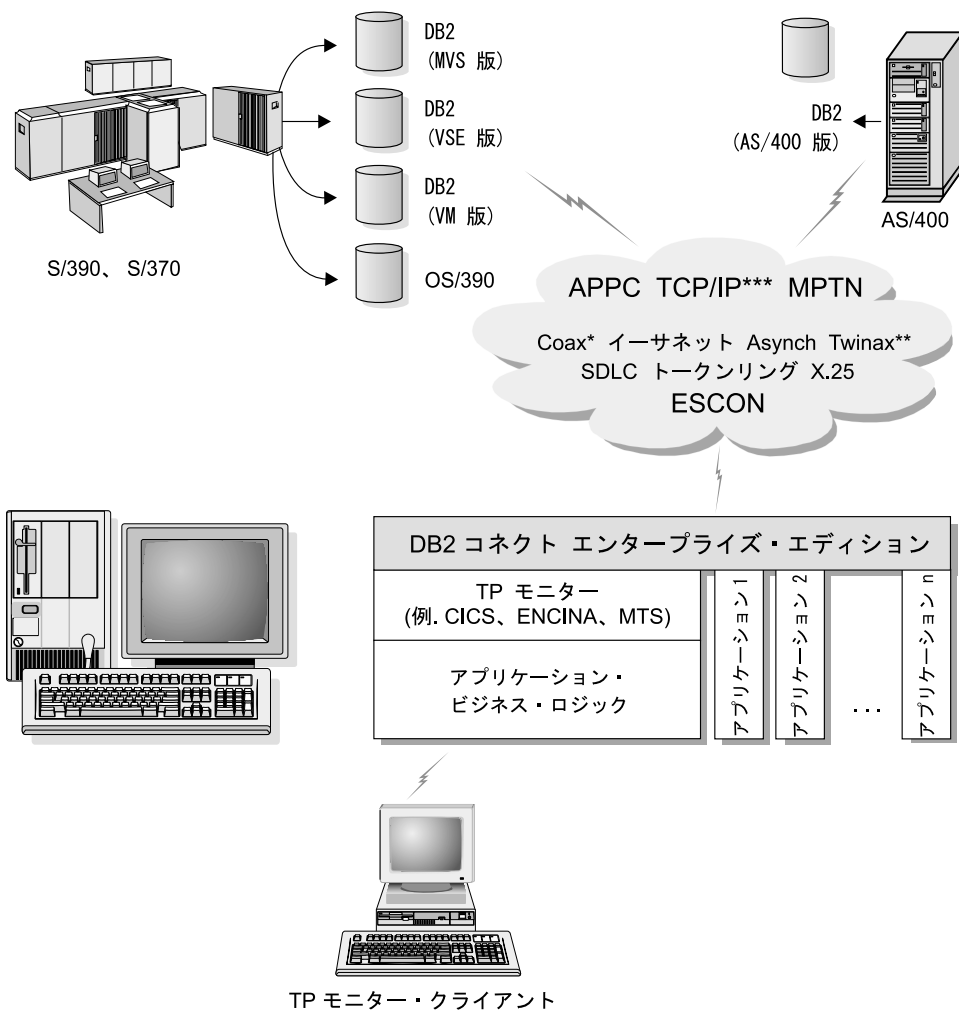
DB2
(MVS 版)

DB2
(VSE 版)

DB2
(VM 版)

OS/390

S/390、 S/370

DB2
(AS/400 版)

AS/400

APPC TCP/IP*** MPTN

Coax* イーサネット Asynch Twinax**
SDLC トークンリング X.25
ESCON

DB2 コネクト エンタープライズ・エディション

TP モニター
(例. CICS、ENCINA、MTS)

アプリケーション・
ビジネス・ロジック

アプリケーション 1

アプリケーション 2

...

アプリケーション n

TP モニター・クライアント